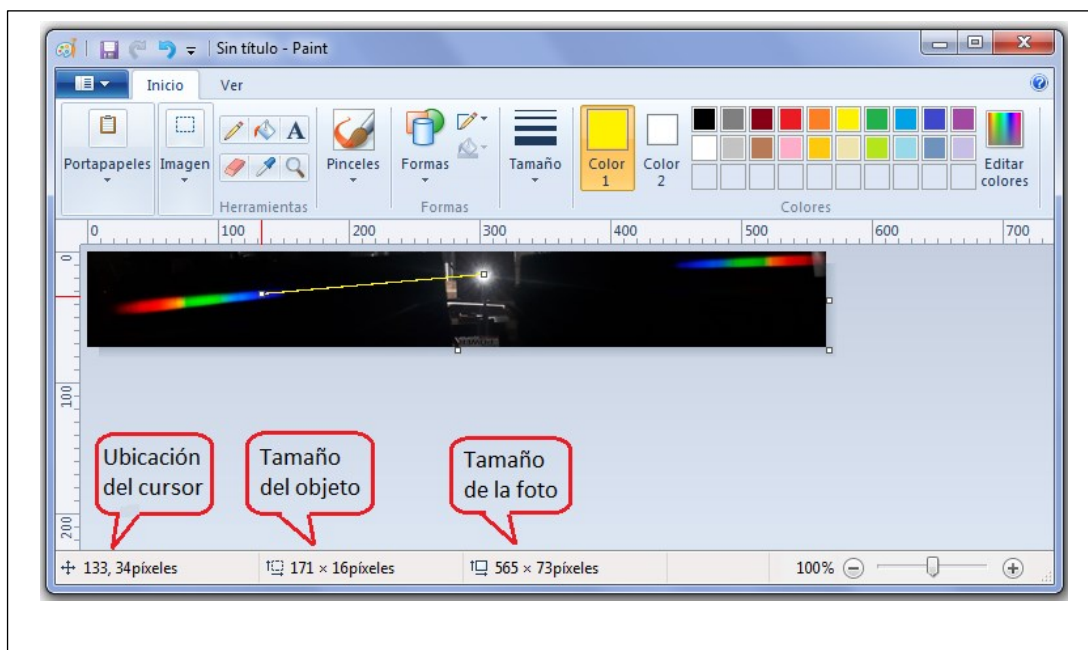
Sin título - Paint

Inicio
Ver

Portapapeles
Imagen
Herramientas
Pinceles
Formas
Formas
Tamaño
Color 1
Color 2
Editar colores
Colores

0
100
200
300
400
500
600
700

0
100
200

Ubicación del cursor

Tamaño del objeto

Tamaño de la foto

133, 34píxeles
171 × 16píxeles
565 × 73píxeles
100%